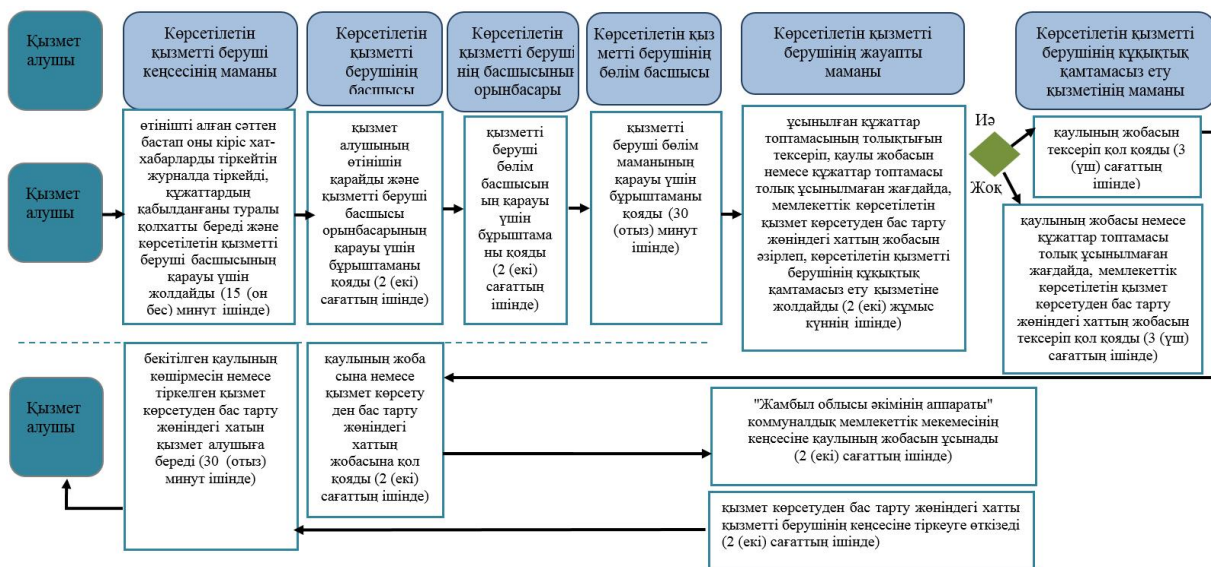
Қызмет алушы

Көрсетілетін қызметті беруші кеңсесінің маманы

Көрсетілетін қызметті берушінің басшысы

Көрсетілетін қызметті берушінің басшысының орынбасары

Көрсетілетін қызметті берушінің бөлім басшысы

Көрсетілетін қызметті берушінің жауапты маманы

Көрсетілетін қызметті берушінің құқықтық қамтамасыз ету қызметінің маманы

Қызмет алушы

өтінішті алған сәттен бастап оны кіріс хат-хабарларды тіркейтін журналда тіркейді, құжаттардың қабылданғаны туралы қолхатты береді және көрсетілетін қызметті беруші басшысының қарауы үшін жолдайды (15 (он бес) минут ішінде)

қызмет алушының өтінішін қарайды және қызметті беруші басшысы орынбасарының қарауы үшін бұрыштаманы қояды (2 (екі) сағаттың ішінде)

қызметті беруші бөлім басшысының қарауы үшін бұрыштаманы қояды (2 (екі) сағаттың ішінде)

қызметті беруші бөлім маманының қарауы үшін бұрыштаманы қояды (30 (отыз) минут ішінде)

ұсынылған құжаттар топтамасының толықтығын тексеріп, қаулы жобасын немесе құжаттар топтамасы толық ұсынылмаған жағдайда, мемлекеттік көрсетілетін қызмет көрсетуден бас тарту жөніндегі хаттың жобасын әзірлеп, көрсетілетін қызметті берушінің құқықтық қамтамасыз ету қызметіне жолдайды (2 (екі) жұмыс күнінің ішінде)

Иә

Жоқ

қаулының жобасын тексеріп қол қояды (3 (үш) сағаттың ішінде)

қаулының жобасы немесе құжаттар топтамасы толық ұсынылмаған жағдайда, мемлекеттік көрсетілетін қызмет көрсетуден бас тарту жөніндегі хаттың жобасын тексеріп қол қояды (3 (үш) сағаттың ішінде)

Қызмет алушы

бекітілген қаулының көшірмесін немесе тіркелген қызмет көрсетуден бас тарту жөніндегі хатын қызмет алушыға береді (30 (отыз) минут ішінде)

қаулының жобасына немесе қызмет көрсетуден бас тарту жөніндегі хаттың жобасына қол қояды (2 (екі) сағаттың ішінде)

"Жамбыл облысы әкімінің аппараты" коммуналдық мемлекеттік мекемесінің кеңсесіне қаулының жобасын ұсынады (2 (екі) сағаттың ішінде)

қызмет көрсетуден бас тарту жөніндегі хатты қызметті берушінің кеңсесіне тіркеуге өткізеді (2 (екі) сағаттың ішінде)